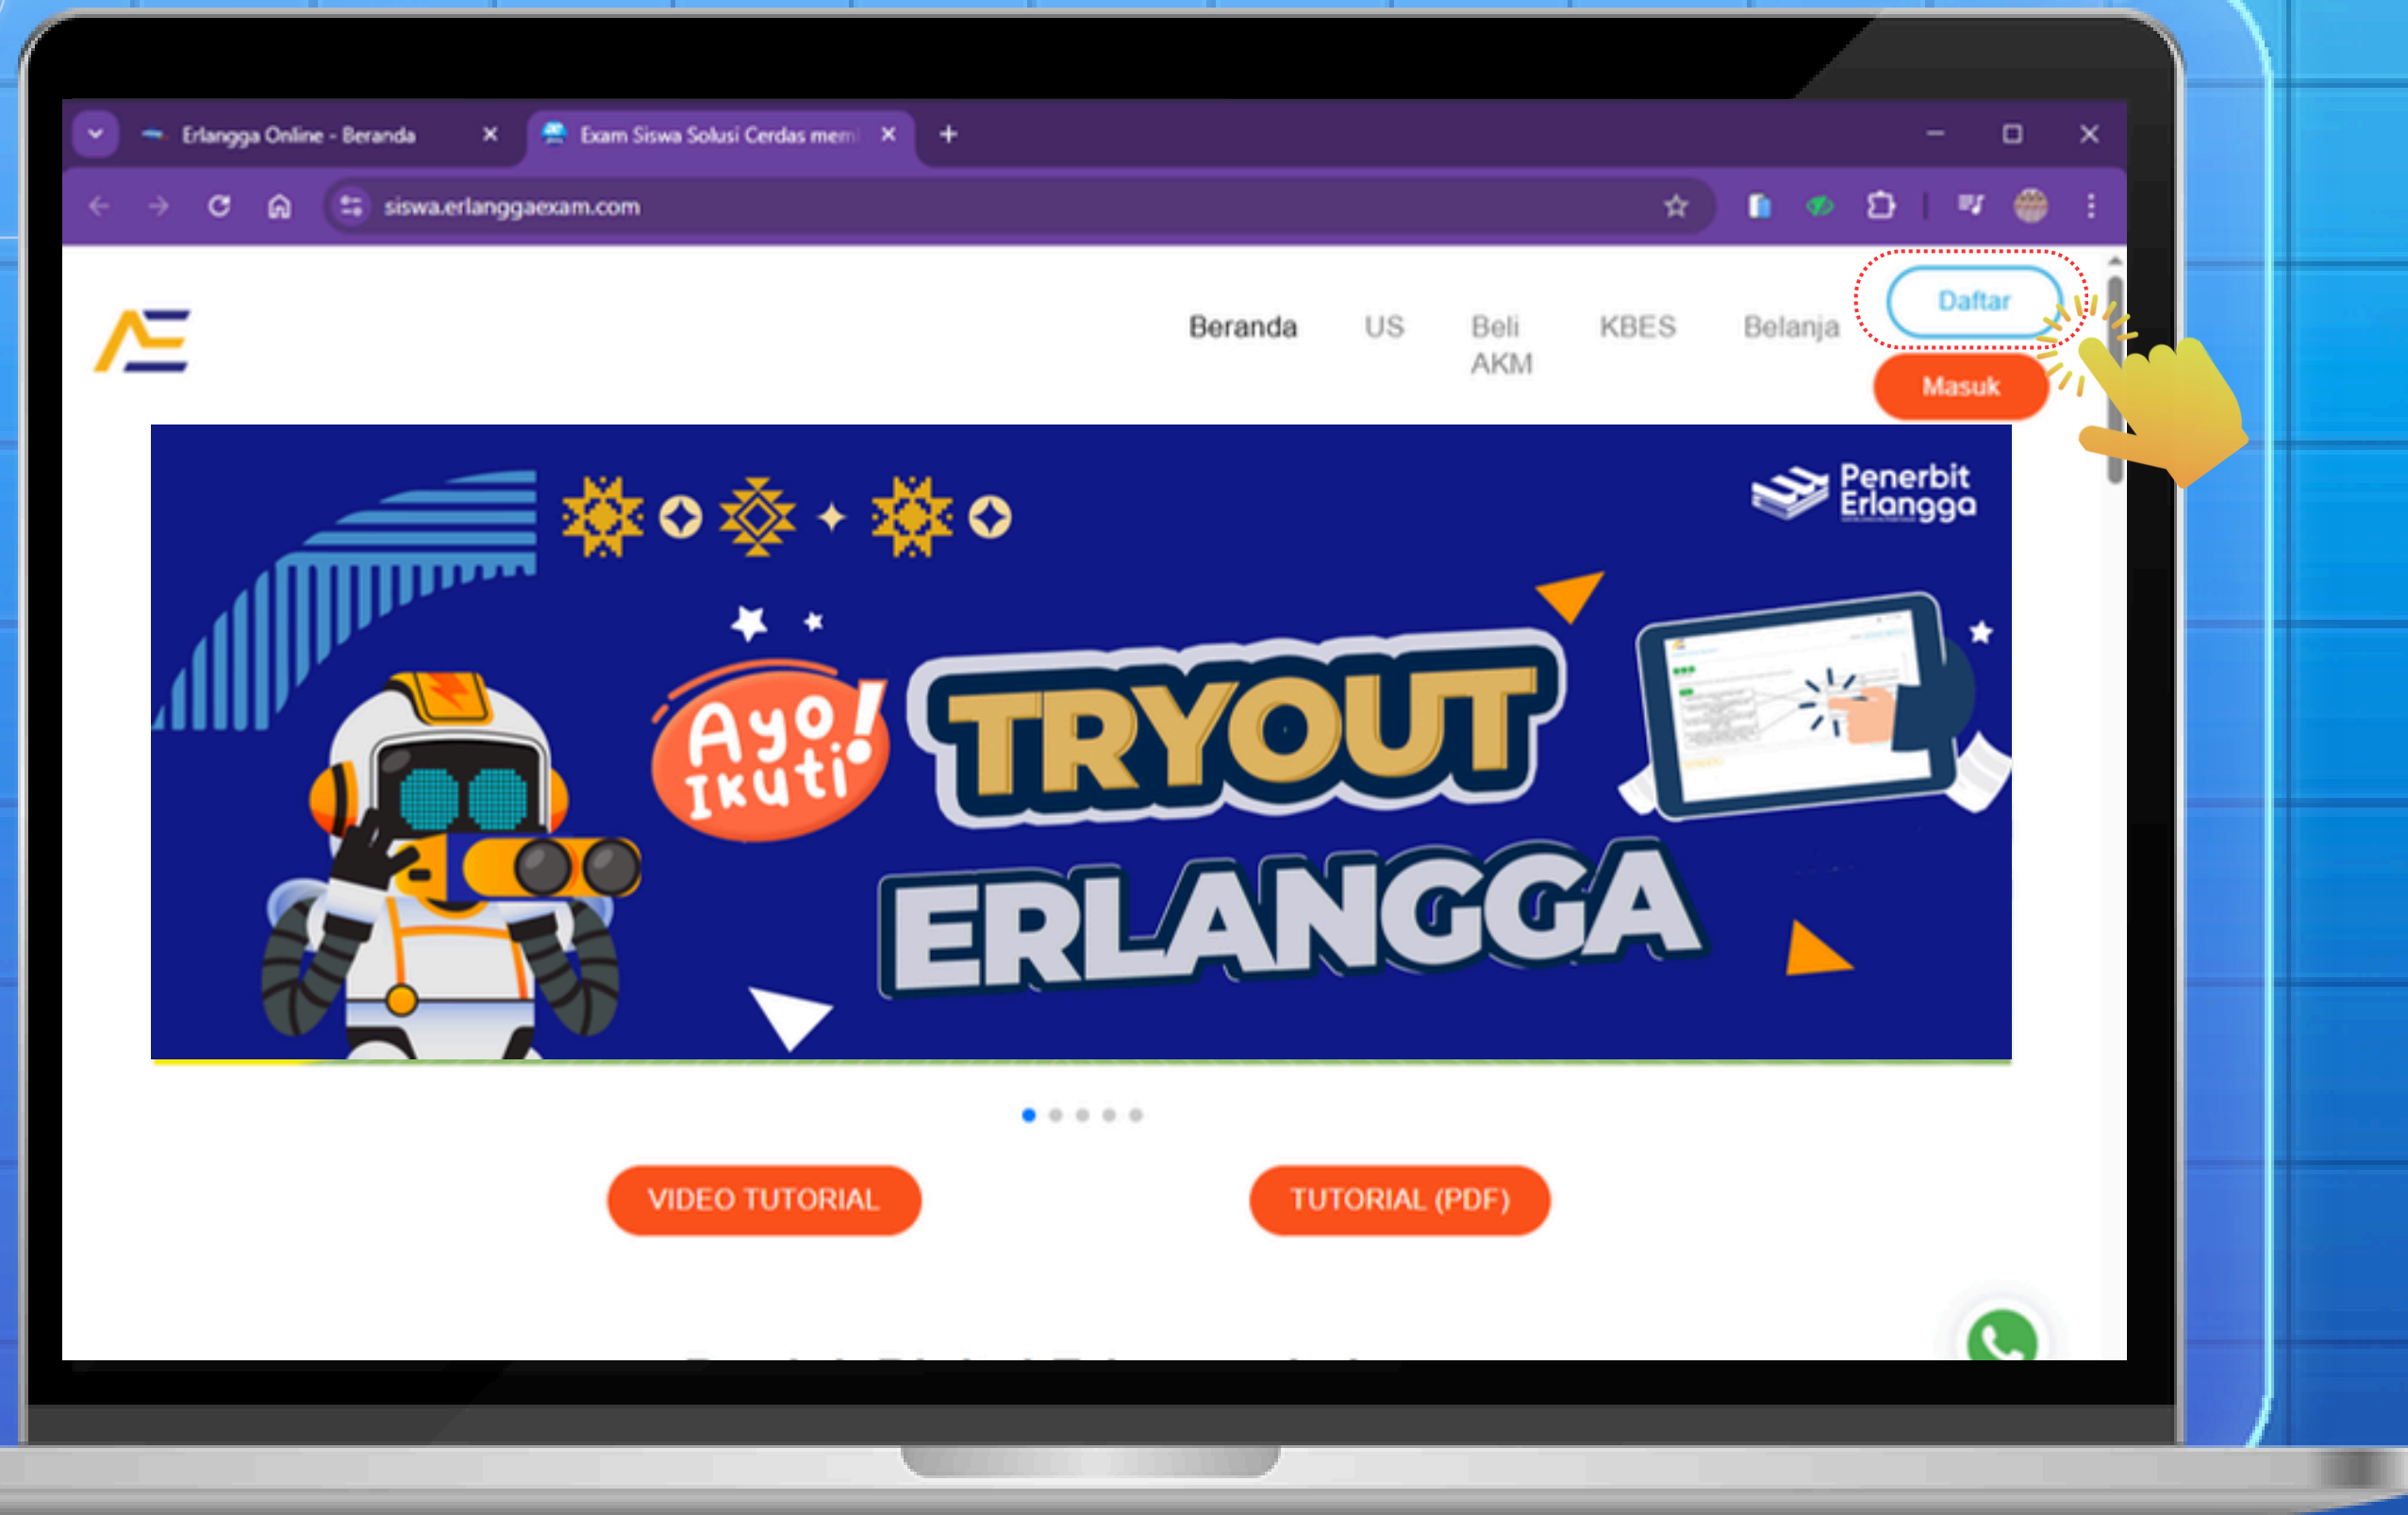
Erlangga Online - Beranda
Exam Siswa Solusi Cerdas mem

siswa.erlanggaexam.com

Beranda US Beli AKM KBES Belanja

Daftar
Masuk

Penerbit Erlangga

Ayo Ikuti!
TRYOUT
ERLANGGA

VIDEO TUTORIAL
TUTORIAL (PDF)